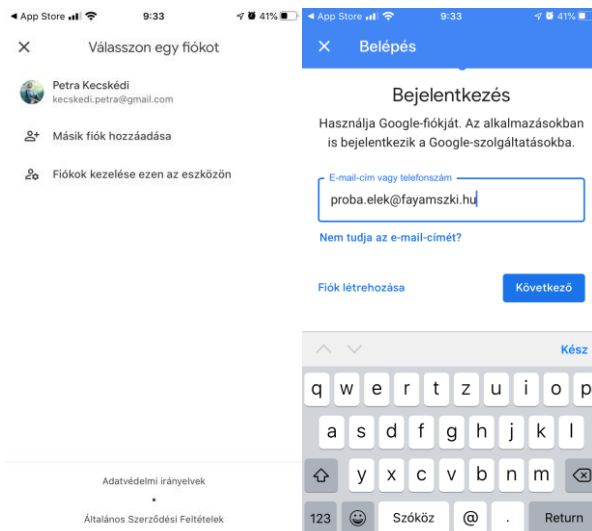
◄ App Store 9:33 41%

Válasszon egy fiókot

Petra Kecskédi
kecskedi.petra@gmail.com

Másik fiók hozzáadása

Fiókok kezelése ezen az eszközön

Adatvédelmi irányelvek

•

Általános Szerződési Feltételek

◄ App Store 9:33 41%

Belépés

Bejelentkezés

Használja Google-fiókját. Az alkalmazásokban is bejelentkezik a Google-szolgáltatásokba.

E-mail-cím vagy telefonszám

proba.elek@fayamszki.hu

Nem tudja az e-mail-címét?

Fiók létrehozása

Következő

Kész

q w e r t z u i o p

a s d f g h j k l

y x c v b n m

123 Szóköz @ . Return